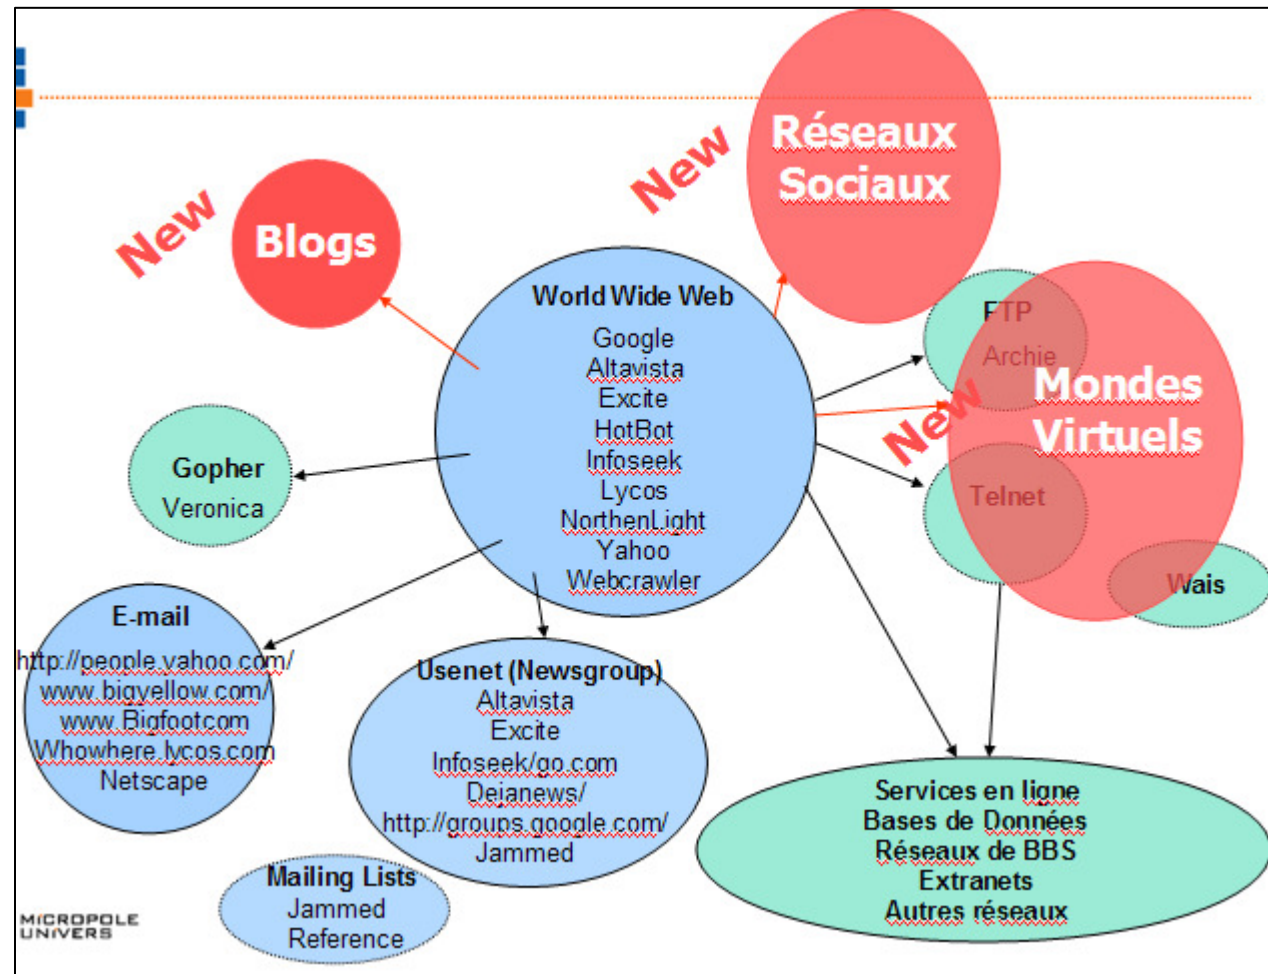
New

Blogs

New

Réseaux Sociaux

World Wide Web
Google
Altavista
Excite
HotBot
Infoseek
Lycos
NorthenLight
Yahoo
Webcrawler

FTP
Archie

Mondes Virtuels

New

Telnet

Wais

Gopher
Veronica

E-mail
http://people.yahoo.com/
www.bigyellow.com/
www.Bigfootcom
Whowhere.lycos.com
Netscape

Usenet (Newsgroup)
Altavista
Excite
Infoseek/go.com
Dejanews/
http://groups.google.com/
Jammed

Services en ligne
Bases de Données
Réseaux de BBS
Extranets
Autres réseaux

Mailing Lists
Jammed
Reference

MICROPOLE UNIVERS